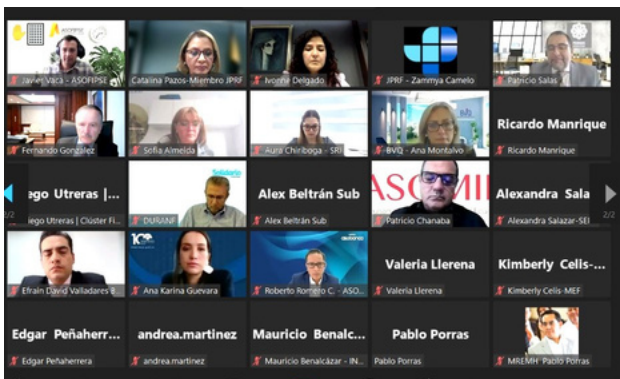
Javier Vaca - ASOFIPSE
Catalina Pazos-Miembro JPRF
Ivonne Delgado
JPRF - Zammya Camelo
Patricio Salas
Fernando Gonzalez
Sofía Almeida
Aura Chiriboga - SRI
BVQ - Ana Montalvo
Ricardo Manrique
Ricardo Manrique
iego Utreras |...
iego Utreras | Clúster Fi...
DURANF
Alex Beltrán Sub
Alex Beltrán Sub
Patricio Chanaba
Alexandra Sala...
Alexandra Salazar-SE...
2/2
2/2
Efraín David Valladares B...
Ana Karina Guevara
Roberto Romero C. - ASO...
Valeria Llerena
Valeria Llerena
Kimberly Celis-...
Kimberly Celis-MEF
Edgar Peñaherr...
Edgar Peñaherrera
andrea.martinez
andrea.martinez
Mauricio Benalc...
Mauricio Benalcázar - IN...
Pablo Porras
Pablo Porras
MREMH_Pablo Porras